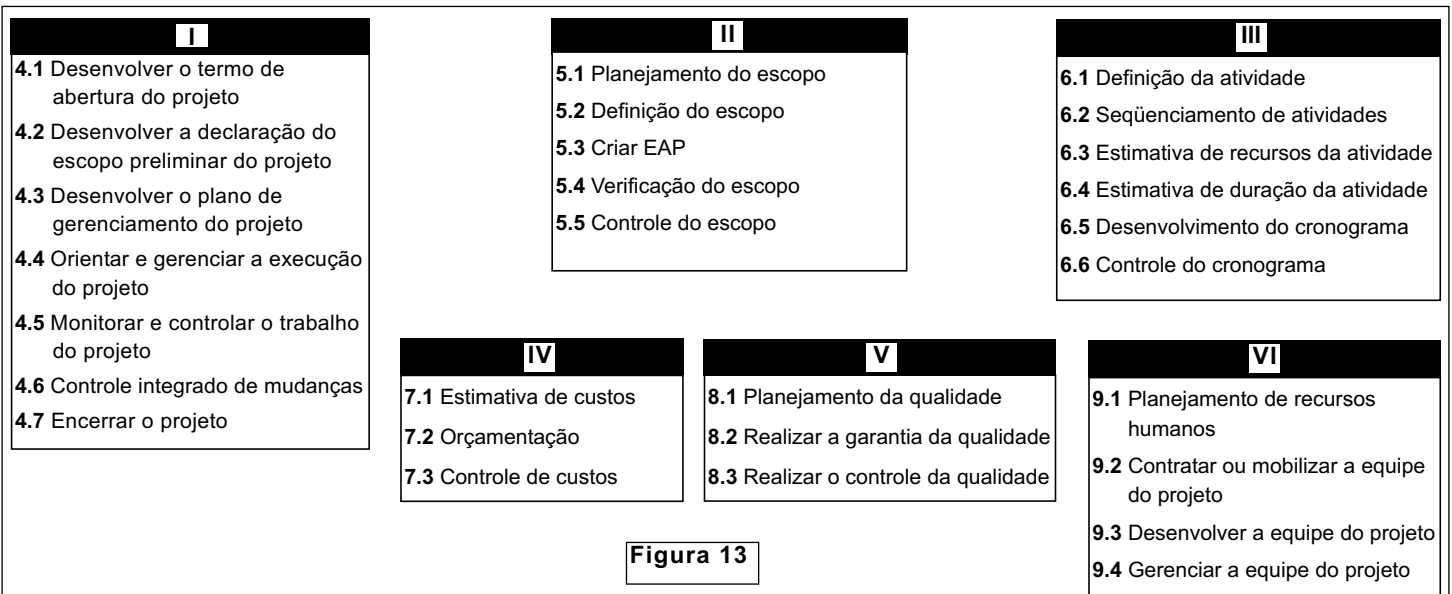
I

4.1 Desenvolver o termo de abertura do projeto
4.2 Desenvolver a declaração do escopo preliminar do projeto
4.3 Desenvolver o plano de gerenciamento do projeto
4.4 Orientar e gerenciar a execução do projeto
4.5 Monitorar e controlar o trabalho do projeto
4.6 Controle integrado de mudanças
4.7 Encerrar o projeto

II

5.1 Planejamento do escopo
5.2 Definição do escopo
5.3 Criar EAP
5.4 Verificação do escopo
5.5 Controle do escopo

III

6.1 Definição da atividade
6.2 Seqüenciamento de atividades
6.3 Estimativa de recursos da atividade
6.4 Estimativa de duração da atividade
6.5 Desenvolvimento do cronograma
6.6 Controle do cronograma

IV

7.1 Estimativa de custos
7.2 Orçamentação
7.3 Controle de custos

V

8.1 Planejamento da qualidade
8.2 Realizar a garantia da qualidade
8.3 Realizar o controle da qualidade

VI

9.1 Planejamento de recursos humanos
9.2 Contratar ou mobilizar a equipe do projeto
9.3 Desenvolver a equipe do projeto
9.4 Gerenciar a equipe do projeto

Figura 13